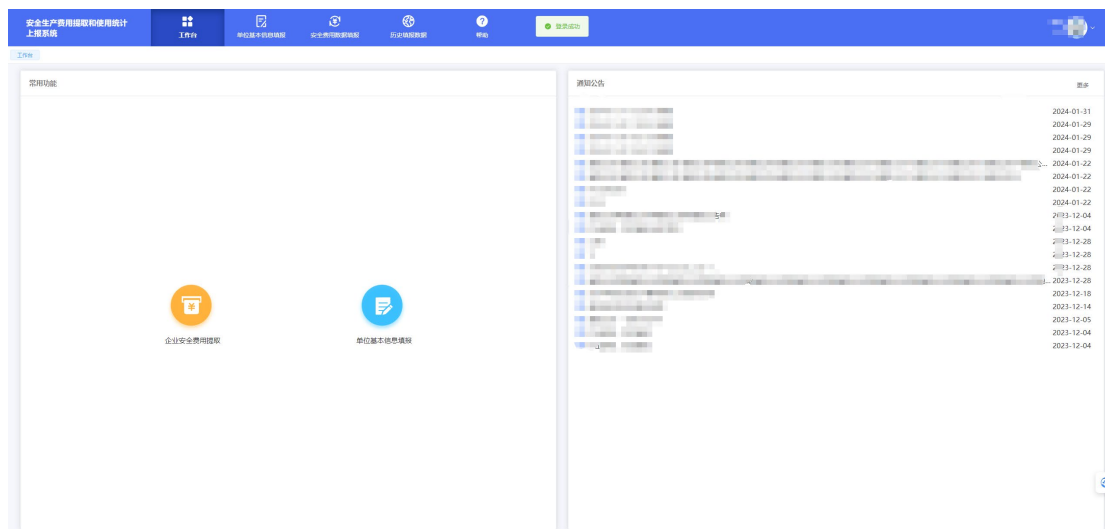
安全生产费用提取和使用统计上报系统

工作台

单位基本信息填报

安全费用数据填报

历史填报数据

帮助

登录成功

工作台

常用功能

企业安全费用提取

单位基本信息填报

通知公告

更多

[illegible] 2024-01-31
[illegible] 2024-01-29
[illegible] 2024-01-29
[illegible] 2024-01-29
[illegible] 2024-01-22
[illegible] 2024-01-22
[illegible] 2024-01-22
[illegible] 2024-01-22
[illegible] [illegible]3-12-04
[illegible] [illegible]3-12-04
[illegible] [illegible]3-12-28
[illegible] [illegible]3-12-28
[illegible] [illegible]3-12-28
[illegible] 2023-12-28
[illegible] 2023-12-18
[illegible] 2023-12-14
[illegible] 2023-12-05
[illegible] 2023-12-04
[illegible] 2023-12-04